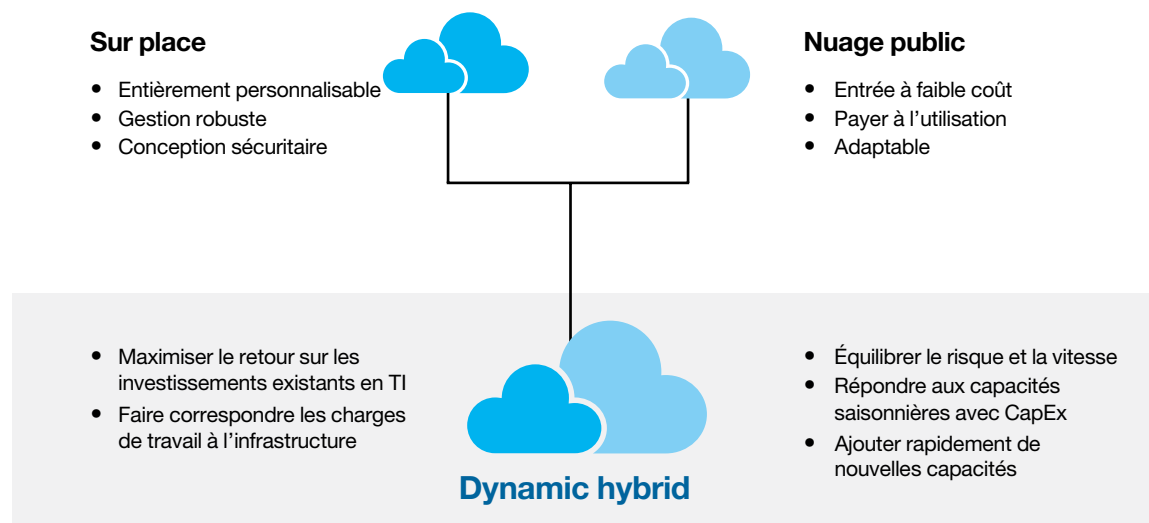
Sur place

- Entièrement personnalisable
- Gestion robuste
- Conception sécuritaire

Nuage public

- Entrée à faible coût
- Payer à l'utilisation
- Adaptable

- Maximiser le retour sur les investissements existants en TI
- Faire correspondre les charges de travail à l'infrastructure

Dynamic hybrid

- Équilibrer le risque et la vitesse
- Répondre aux capacités saisonnières avec CapEx
- Ajouter rapidement de nouvelles capacités